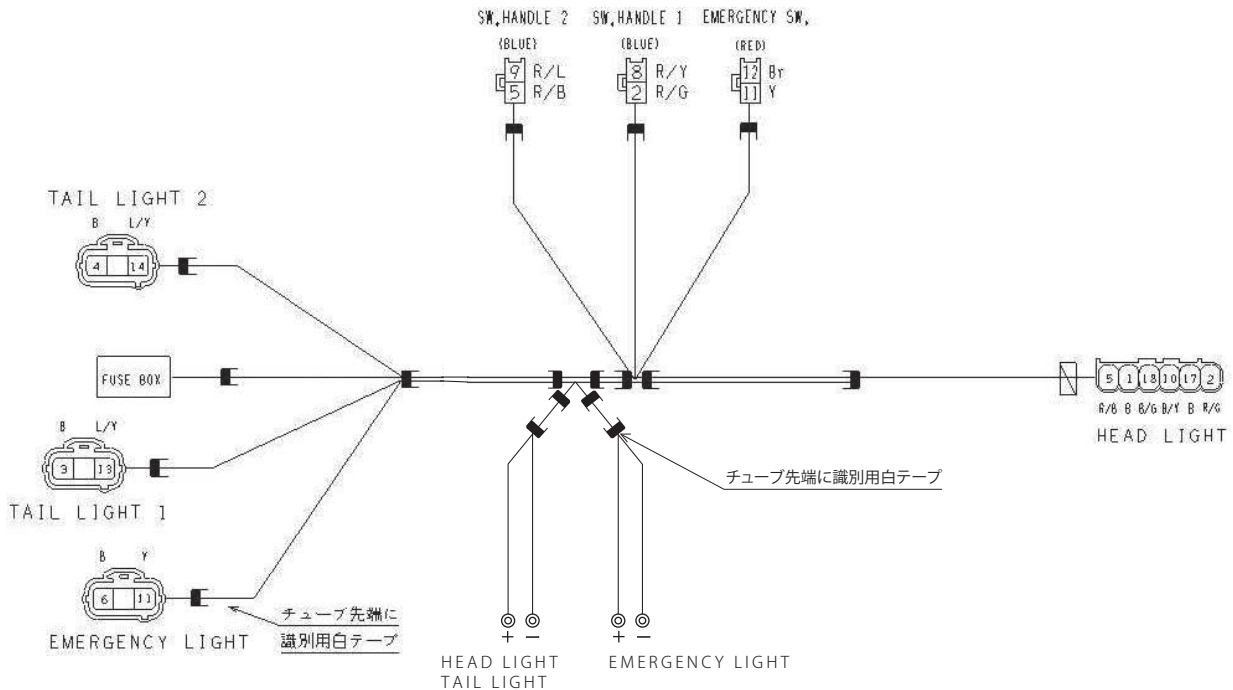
SW,HANDLE 2
(BLUE)
9 R/L
5 R/B

SW,HANDLE 1
(BLUE)
8 R/Y
2 R/G

EMERGENCY SW,
(RED)
12 Br
11 Y

TAIL LIGHT 2
B L/Y
4 14

FUSE BOX

B L/Y
3 13
TAIL LIGHT 1

B Y
6 11
EMERGENCY LIGHT

チューブ先端に
識別用白テープ

チューブ先端に識別用白テープ

5 1 18 10 17 2
R/B B B/G B/Y B R/G
HEAD LIGHT

+ −
HEAD LIGHT
TAIL LIGHT

+ −
EMERGENCY LIGHT